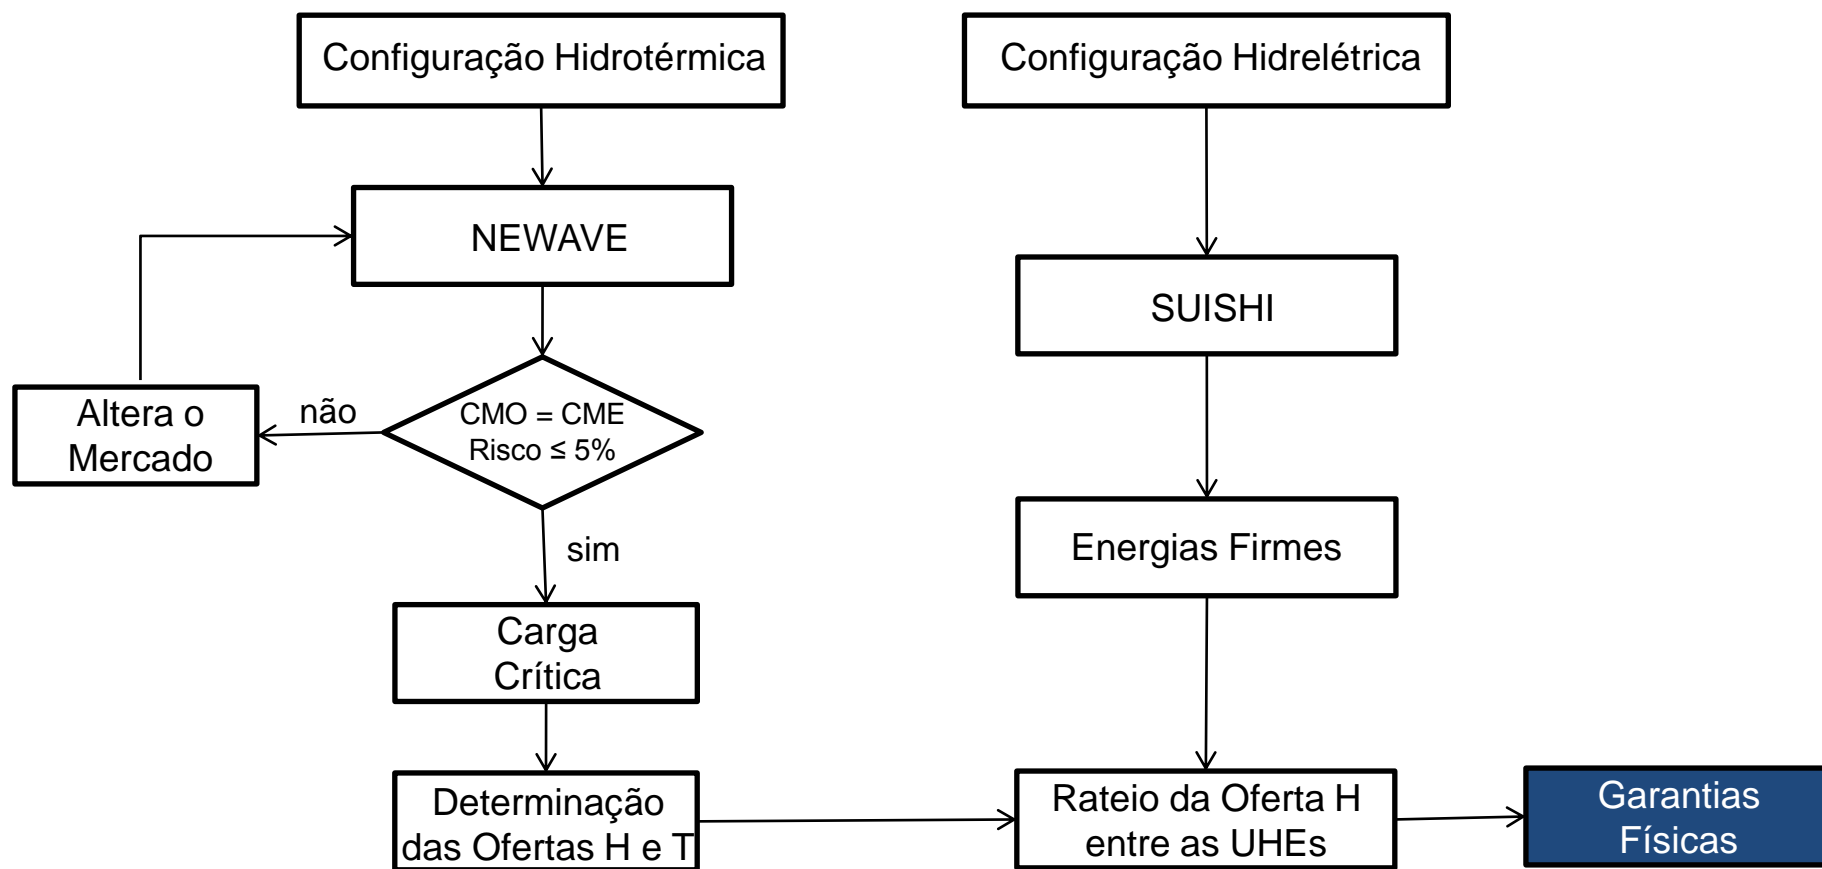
Configuração Hidrotérmica

Configuração Hidrelétrica

NEWAVE

SUISHI

Altera o Mercado

não

CMO = CME
Risco $\leq$ 5%

sim

Energias Firmes

Carga Crítica

Determinação das Ofertas H e T

Rateio da Oferta H entre as UHEs

Garantias Físicas